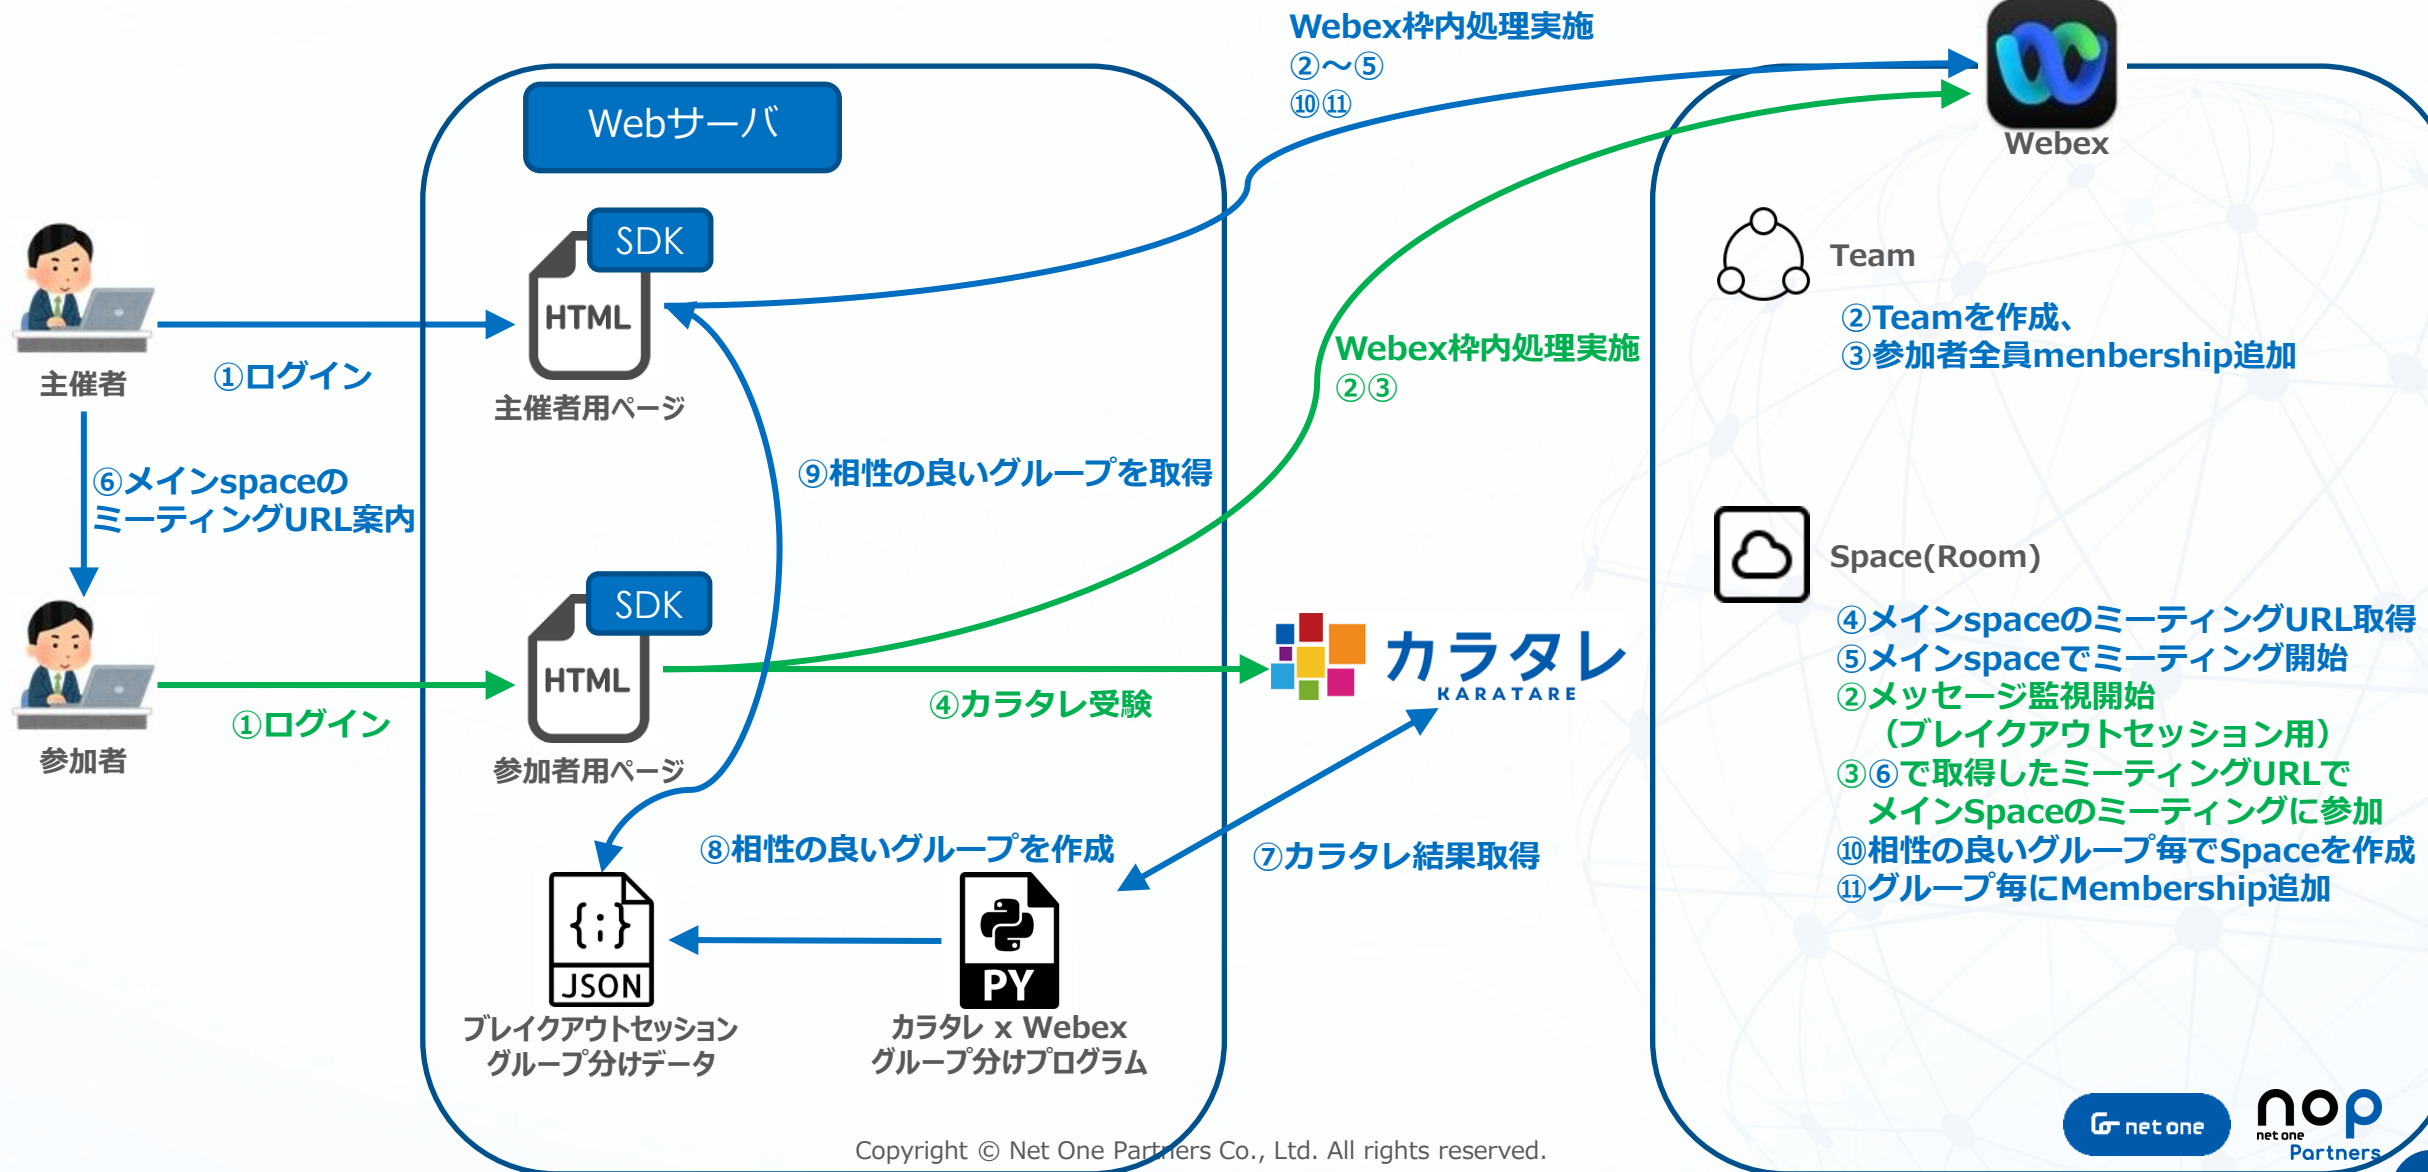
Webex枠内処理実施
②～⑤
⑩⑪

Webex

Webサーバ

SDK
HTML
主催者用ページ

主催者
①ログイン

⑥メインspaceの
ミーティングURL案内

参加者
①ログイン

SDK
HTML
参加者用ページ

⑨相性の良いグループを取得

Webex枠内処理実施
②③

④カラタレ受験

カラタレ
KARATARE

⑦カラタレ結果取得

⑧相性の良いグループを作成

{:}
JSON
ブレイクアウトセッション
グループ分けデータ

PY
カラタレ x Webex
グループ分けプログラム

Team
②Teamを作成、
③参加者全員menbership追加

Space(Room)
④メインspaceのミーティングURL取得
⑤メインspaceでミーティング開始
②メッセージ監視開始
（ブレイクアウトセッション用）
③⑥で取得したミーティングURLで
メインSpaceのミーティングに参加
⑩相性の良いグループ毎でSpaceを作成
⑪グループ毎にMembership追加

Copyright © Net One Partners Co., Ltd. All rights reserved.

net one
nop
net one
Partners